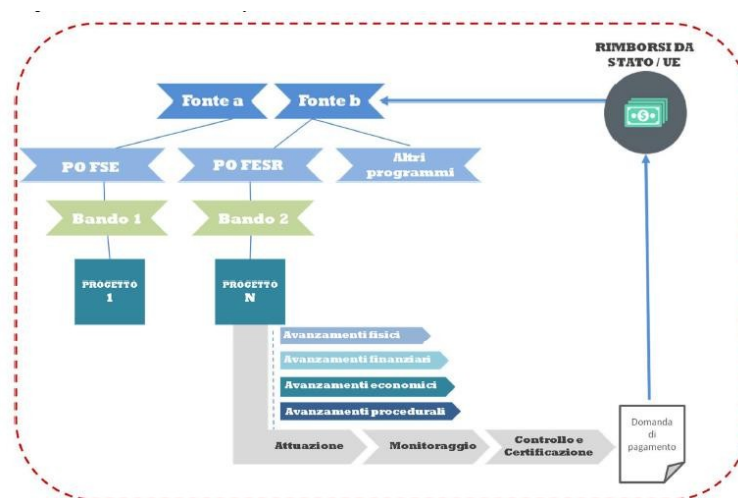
RIMBORSI DA STATO / UE

Fonte a

Fonte b

PO FSE

PO FESR

Altri programmi

Bando 1

Bando 2

PROGETTO 1

PROGETTO N

Avanzamenti fisici

Avanzamenti finanziari

Avanzamenti economici

Avanzamenti procedurali

Attuazione

Monitoraggio

Controllo e Certificazione

Domanda di pagamento